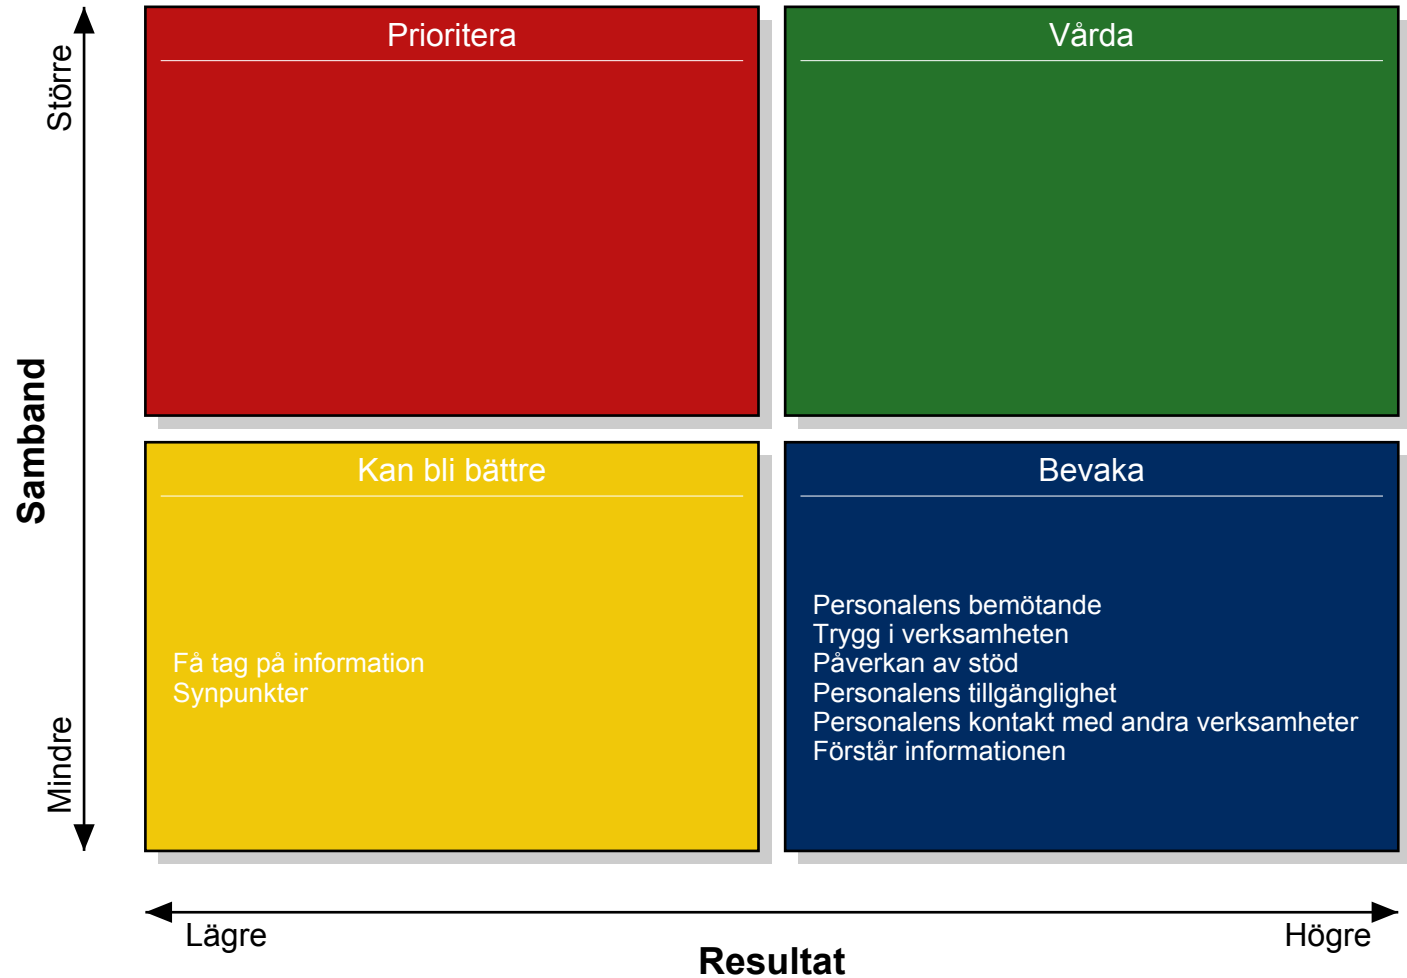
Större

Samband

Mindre

Prioritera

Vårda

Kan bli bättre

Få tag på information
Synpunkter

Bevaka

Personalens bemötande
Trygg i verksamheten
Påverkan av stöd
Personalens tillgänglighet
Personalens kontakt med andra verksamheter
Förstår informationen

Lägre

Högre

Resultat